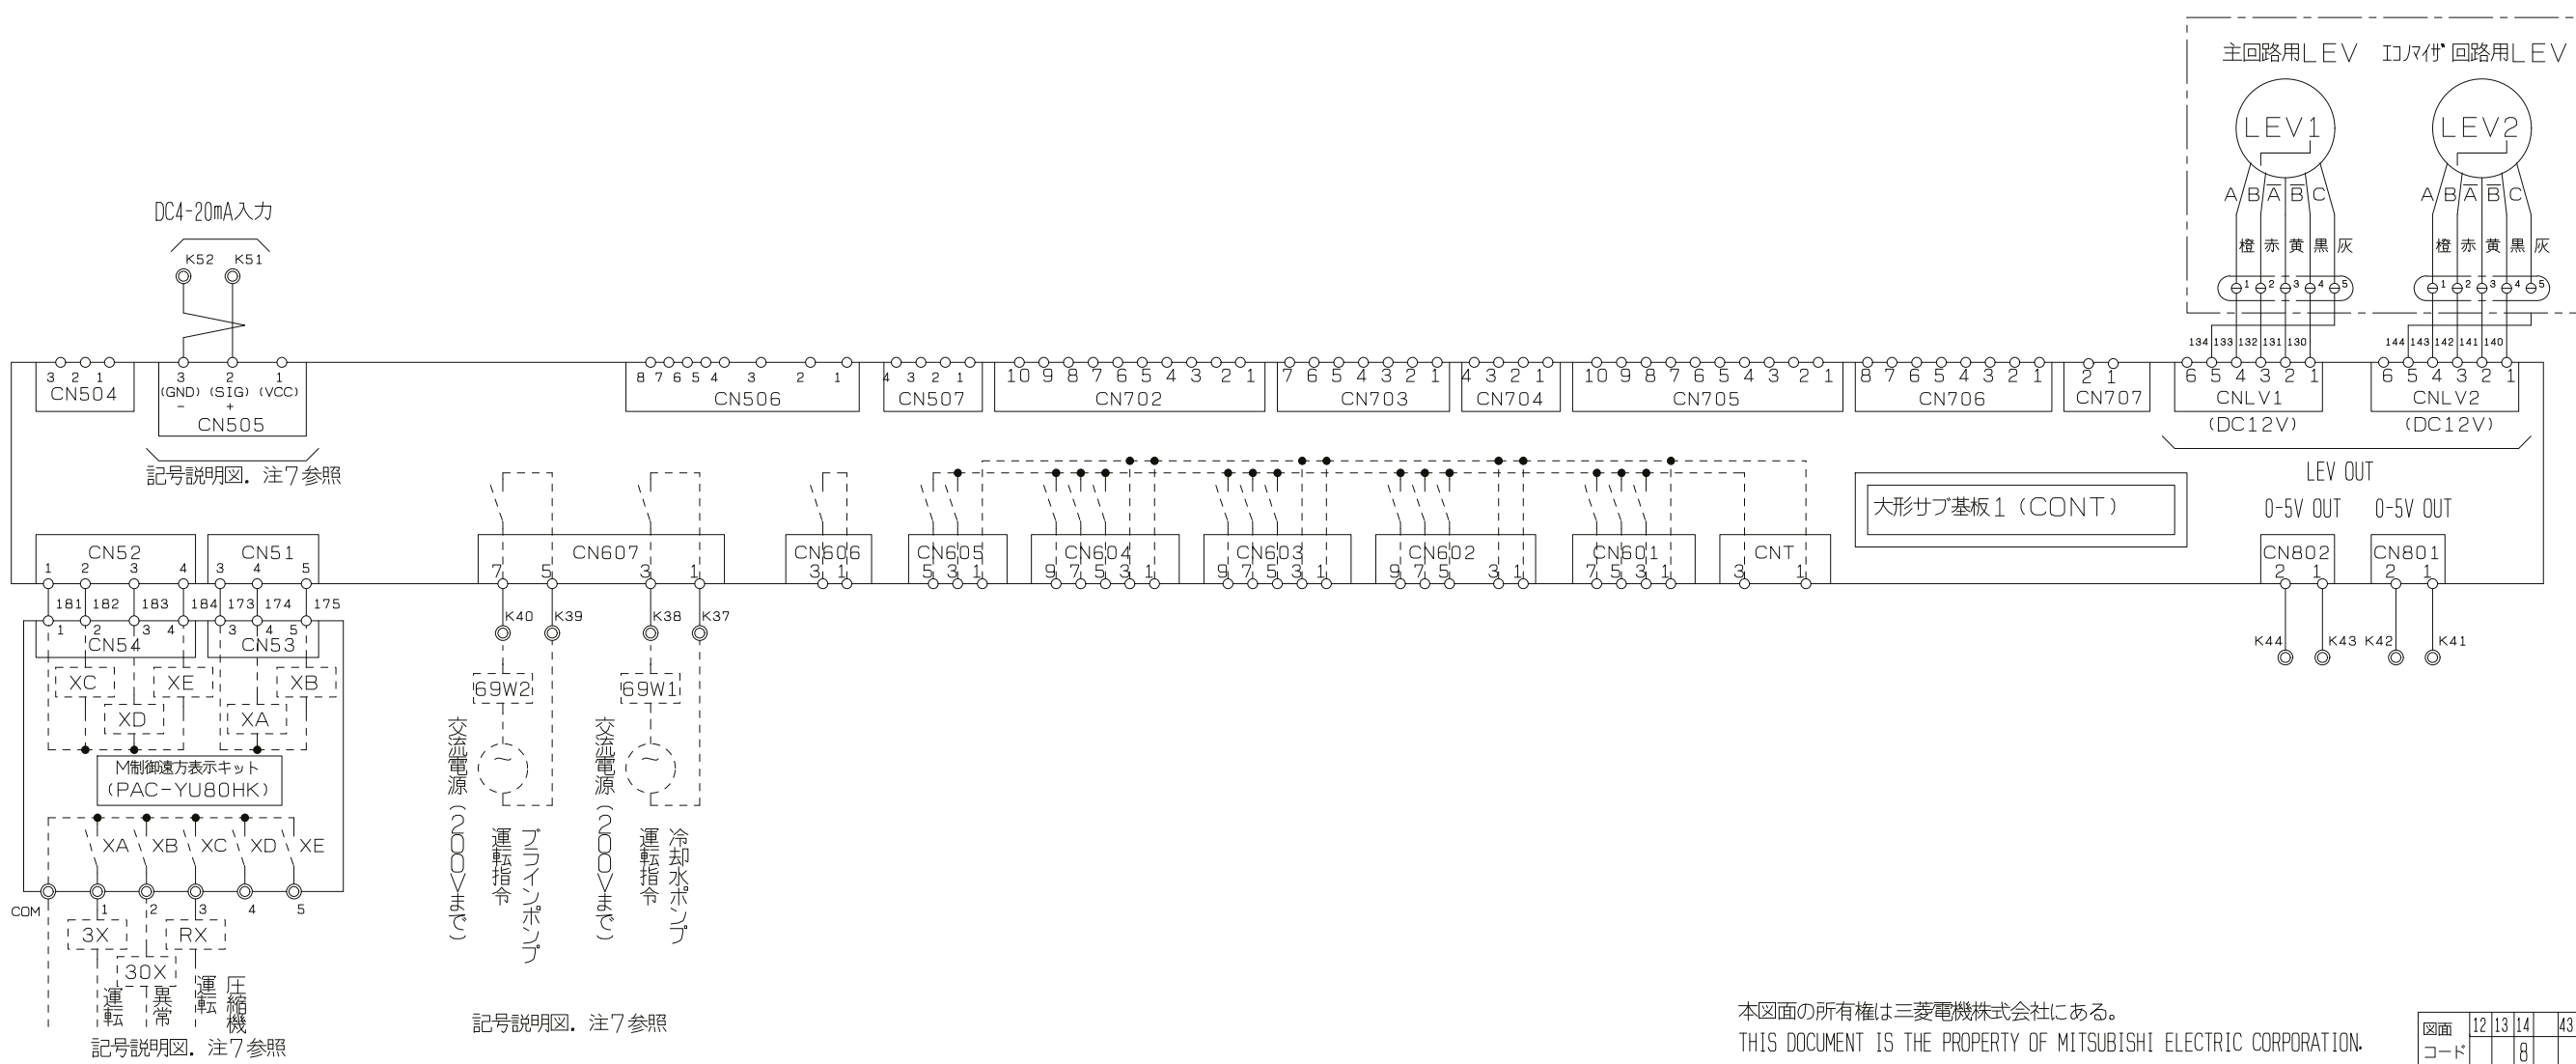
主回路用LEV　ｴｺﾉﾏｲｻﾞ回路用LEV

LEV1　LEV2

A B $\bar{A}$ $\bar{B}$ C　A B $\bar{A}$ $\bar{B}$ C

橙 赤 黄 黒 灰　橙 赤 黄 黒 灰

1 2 3 4 5　1 2 3 4 5

134 133 132 131 130　144 143 142 141 140

DC4-20mA入力

K52 K51

3 2 1 CN504

3 2 1 (GND) (SIG) (VCC) - + CN505

記号説明図. 注7参照

8 7 6 5 4 3 2 1 CN506

4 3 2 1 CN507

10 9 8 7 6 5 4 3 2 1 CN702

7 6 5 4 3 2 1 CN703

4 3 2 1 CN704

10 9 8 7 6 5 4 3 2 1 CN705

8 7 6 5 4 3 2 1 CN706

2 1 CN707

6 5 4 3 2 1 CNLV1 (DC12V)

6 5 4 3 2 1 CNLV2 (DC12V)

LEV OUT

0-5V OUT　0-5V OUT

大形サブ基板1 (CONT)

CN52 1 2 3 4

CN51 3 4 5

181 182 183 184 173 174 175

1 2 3 4 CN54

3 4 5 CN53

XC XE XD XB XA

M制御遠方表示キット (PAC-YU80HK)

XA XB XC XD XE

COM 1 2 3 4 5

3X RX 30X

運転 異常 運転 圧縮機

記号説明図. 注7参照

CN607 7 5 3 1

K40 K39 K38 K37

69W2　69W1

交流電源(200Vまで)　運転指令　ブラインポンプ

交流電源(200Vまで)　運転指令　冷却水ポンプ

記号説明図. 注7参照

CN606 3 1

CN605 5 3 1

CN604 9 7 5 3 1

CN603 9 7 5 3 1

CN602 9 7 5 3 1

CN601 7 5 3 1

CNT 3 1

CN802 2 1　CN801 2 1

K44 K43 K42 K41

本図面の所有権は三菱電機株式会社にある。
THIS DOCUMENT IS THE PROPERTY OF MITSUBISHI ELECTRIC CORPORATION.

| 図面 | 12 | 13 | 14 | | 43 |
|---|---|---|---|---|---|
| コード | | | 8 | | |